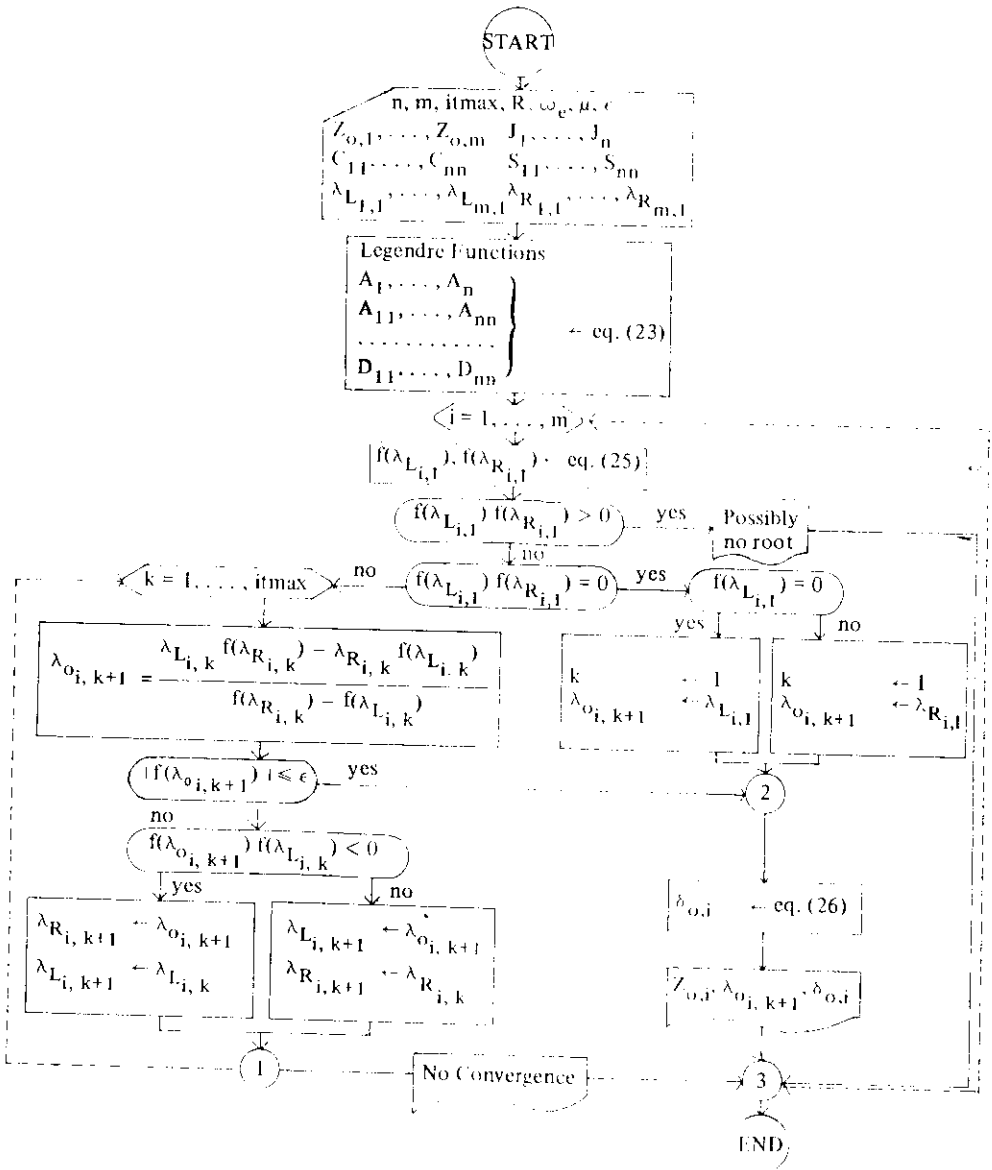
START

n, m, itmax, R, $\omega_e$, $\mu$, $\epsilon$
$Z_{o,1}, \ldots, Z_{o,m}$ $J_1, \ldots, J_n$
$C_{11}, \ldots, C_{nn}$ $S_{11}, \ldots, S_{nn}$
$\lambda_{L_{1,1}}, \ldots, \lambda_{L_{m,1}}$ $\lambda_{R_{1,1}}, \ldots, \lambda_{R_{m,1}}$

Legendre Functions
$A_1, \ldots, A_n$
$A_{11}, \ldots, A_{nn}$
. . . . . . . . . . .
$D_{11}, \ldots, D_{nn}$
← eq. (23)

i = 1, . . . , m

$f(\lambda_{L_{i,1}})$, $f(\lambda_{R_{i,1}})$ ← eq. (25)

$f(\lambda_{L_{i,1}})\, f(\lambda_{R_{i,1}}) > 0$

yes

Possibly no root

no

k = 1, . . . , itmax

no

$f(\lambda_{L_{i,1}})\, f(\lambda_{R_{i,1}}) = 0$

yes

$f(\lambda_{L_{i,1}}) = 0$

yes

no

$\lambda_{o_{i,k+1}} = \frac{\lambda_{L_{i,k}} f(\lambda_{R_{i,k}}) - \lambda_{R_{i,k}} f(\lambda_{L_{i,k}})}{f(\lambda_{R_{i,k}}) - f(\lambda_{L_{i,k}})}$

k ← 1
$\lambda_{o_{i,k+1}}$ ← $\lambda_{L_{i,1}}$

k ← 1
$\lambda_{o_{i,k+1}}$ ← $\lambda_{R_{i,1}}$

$|f(\lambda_{o_{i,k+1}})| \leq \epsilon$

yes

2

no

$f(\lambda_{o_{i,k+1}})\, f(\lambda_{L_{i,k}}) < 0$

yes

no

$\lambda_{R_{i,k+1}}$ ← $\lambda_{o_{i,k+1}}$
$\lambda_{L_{i,k+1}}$ ← $\lambda_{L_{i,k}}$

$\lambda_{L_{i,k+1}}$ ← $\lambda_{o_{i,k+1}}$
$\lambda_{R_{i,k+1}}$ ← $\lambda_{R_{i,k}}$

$\delta_{o,i}$ ← eq. (26)

$Z_{o,i}$, $\lambda_{o_{i,k+1}}$, $\delta_{o,i}$

1

No Convergence

3

END